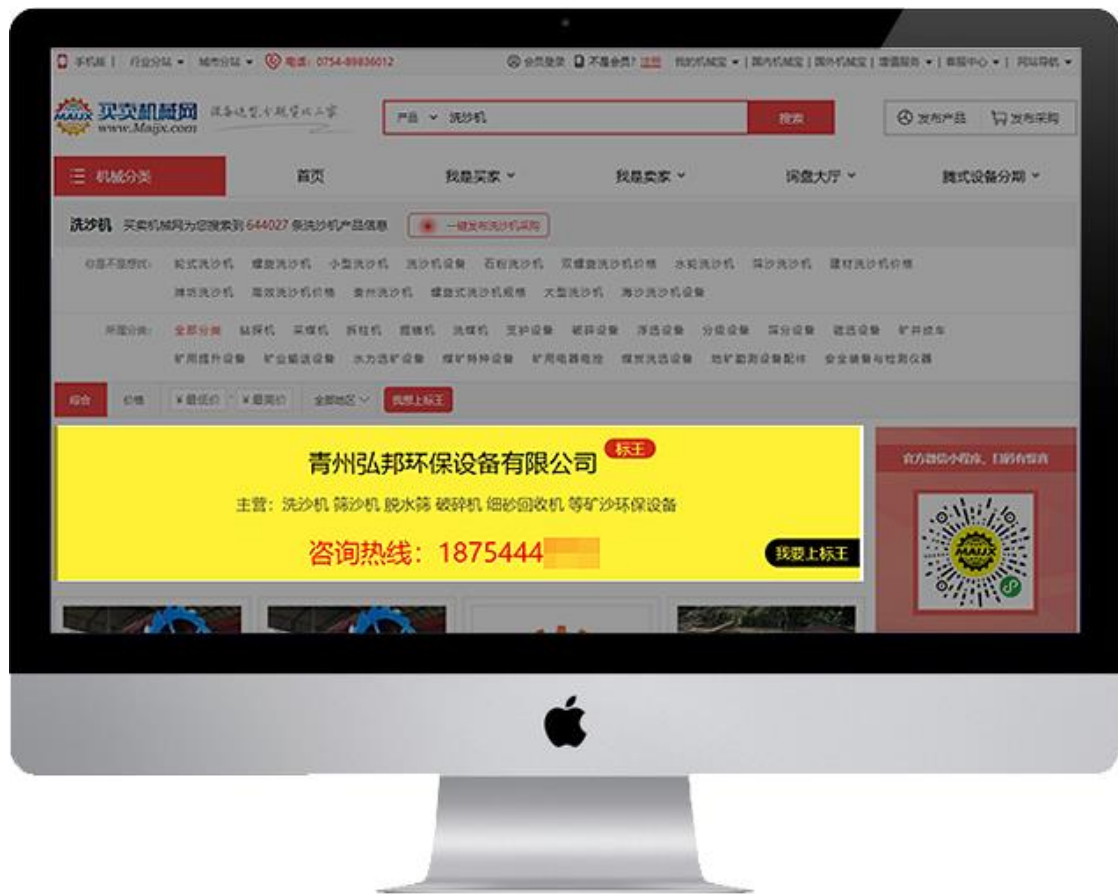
手机版 | 行业分站 ▾ 城市分站 ▾ 电话：0754-89836012 会员登录 不是会员？注册 我的机械宝 ▾ | 国内机械宝 | 国外机械宝 | 增值服务 ▾ | 帮助中心 ▾ | 网站导航 ▾

MAIJX 买卖机械网 www.Maijx.com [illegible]

产品 ▾ 洗沙机 搜索

发布产品 发布采购

机械分类 首页 我是买家 ▾ 我是卖家 ▾ 询盘大厅 ▾ 融式设备分期 ▾

洗沙机 买卖机械网为您搜索到 644027 条洗沙机产品信息 一键发布洗沙机采购

您是不是想找：轮式洗沙机 螺旋洗沙机 小型洗沙机 洗沙机设备 石料洗沙机 双螺旋洗沙机价格 水轮洗沙机 筛沙洗沙机 建材洗沙机价格 筛坊洗沙机 高效洗沙机价格 青州洗沙机 螺旋式洗沙机规格 大型洗沙机 海沙洗沙机设备

所属分类：全部分类 钻探机 采煤机 拆柱机 掘进机 洗煤机 支护设备 破碎设备 浮选设备 分级设备 筛分设备 磁选设备 矿井绞车 矿用提升设备 矿业输送设备 水力选矿设备 煤矿防护设备 矿用电器电控 煤炭洗选设备 地矿勘测设备配件 安全装备与检测仪器

综合 价格 ¥最低价 ¥最高价 全部地区 我要上标王

青州弘邦环保设备有限公司 标王

主营：洗沙机 筛沙机 脱水筛 破碎机 细砂回收机 等矿沙环保设备

咨询热线：1875444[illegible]

我要上标王

官方微信小程序，扫码有惊喜

MAIJX